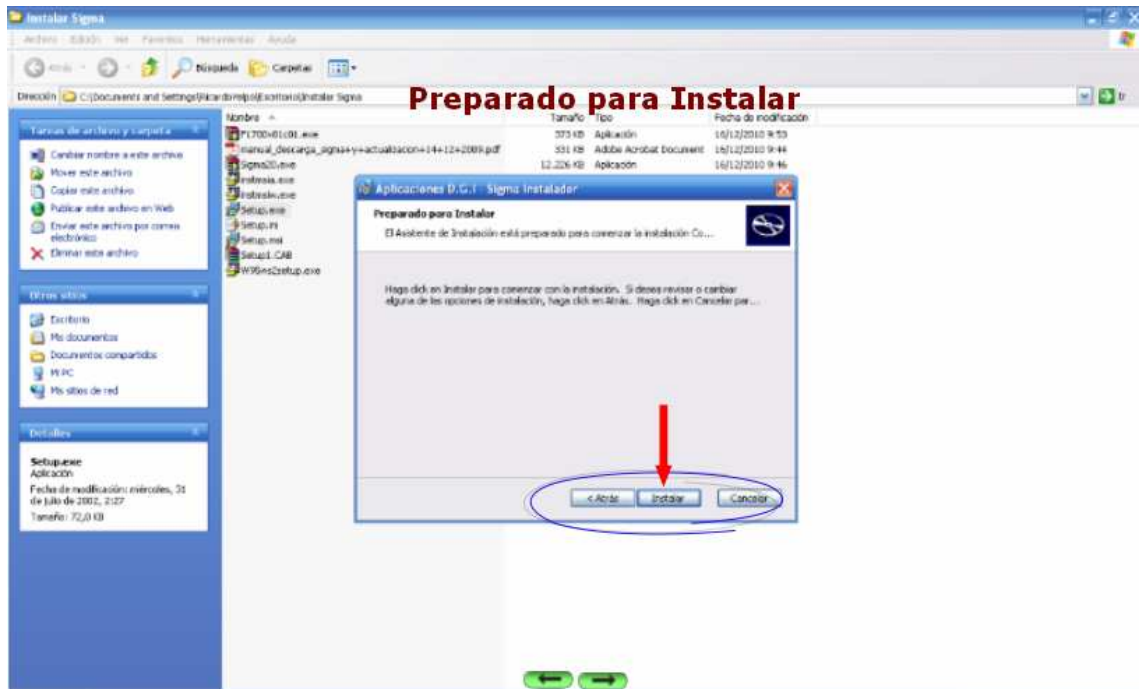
Instalar Sigma

Archivo Edición Ver Favoritos Herramientas Ayuda

Atrás Búsqueda Carpetas

Dirección C:\Documents and Settings\Ricardo\Mis documentos\Escritorio\Instalar Sigma Ir

Preparado para Instalar

Tareas de archivo y carpeta

Cambiar nombre a este archivo
Mover este archivo
Copiar este archivo
Publicar este archivo en Web
Enviar este archivo por correo electrónico
Eliminar este archivo

Otros sitios

Escritorio
Mis documentos
Documentos compartidos
Mi PC
Mis sitios de red

Detalles

Setup.exe
Aplicación
Fecha de modificación: miércoles, 31 de julio de 2002, 2:27
Tamaño: 72,0 KB

| Nombre | Tamaño | Tipo | Fecha de modificación |
|---|---|---|---|
| F1700x01c01.exe | 373 KB | Aplicación | 16/12/2010 9:53 |
| manual_descarga_sigma+y+actualizacion+14+12+2009.pdf | 331 KB | Adobe Acrobat Document | 16/12/2010 9:44 |
| Sigma20.exe | 12.226 KB | Aplicación | 16/12/2010 9:46 |
| instmsia.exe | | | |
| instmsiw.exe | | | |
| Setup.exe | | | |
| Setup.ini | | | |
| Setup.msi | | | |
| Setup1.CAB | | | |
| W95ns2setup.exe | | | |

Aplicaciones D.G.I - Sigma Instalador

Preparado para Instalar

El Asistente de Instalación está preparado para comenzar la instalación Co...

Haga click en Instalar para comenzar con la instalación. Si desea revisar o cambiar alguna de las opciones de instalación, haga click en Atrás. Haga click en Cancelar par...

< Atrás Instalar Cancelar